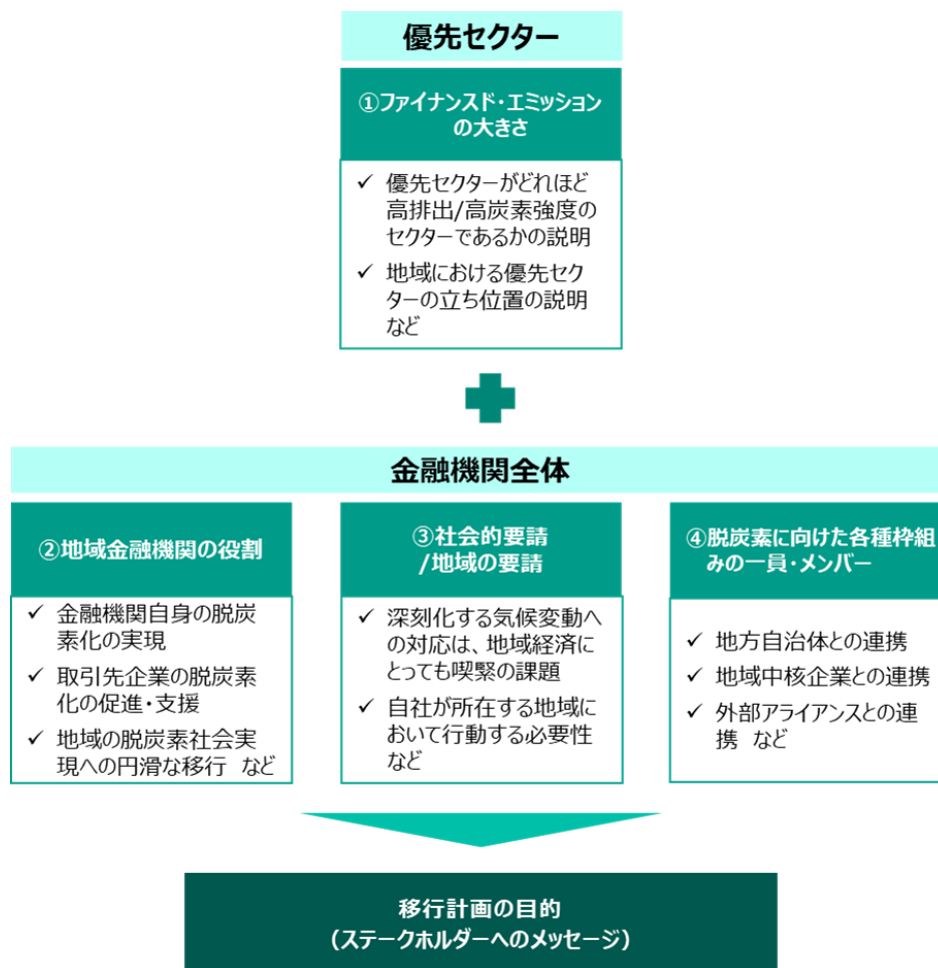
優先セクター

①ファイナンスド・エミッションの大きさ

✓ 優先セクターがどれほど高排出/高炭素強度のセクターであるかの説明
✓ 地域における優先セクターの立ち位置の説明 など

金融機関全体

②地域金融機関の役割

✓ 金融機関自身の脱炭素化の実現
✓ 取引先企業の脱炭素化の促進・支援
✓ 地域の脱炭素社会実現への円滑な移行 など

③社会的要請/地域の要請

✓ 深刻化する気候変動への対応は、地域経済にとっても喫緊の課題
✓ 自社が所在する地域において行動する必要性 など

④脱炭素に向けた各種枠組みの一員・メンバー

✓ 地方自治体との連携
✓ 地域中核企業との連携
✓ 外部アライアンスとの連携 など

移行計画の目的
（ステークホルダーへのメッセージ）